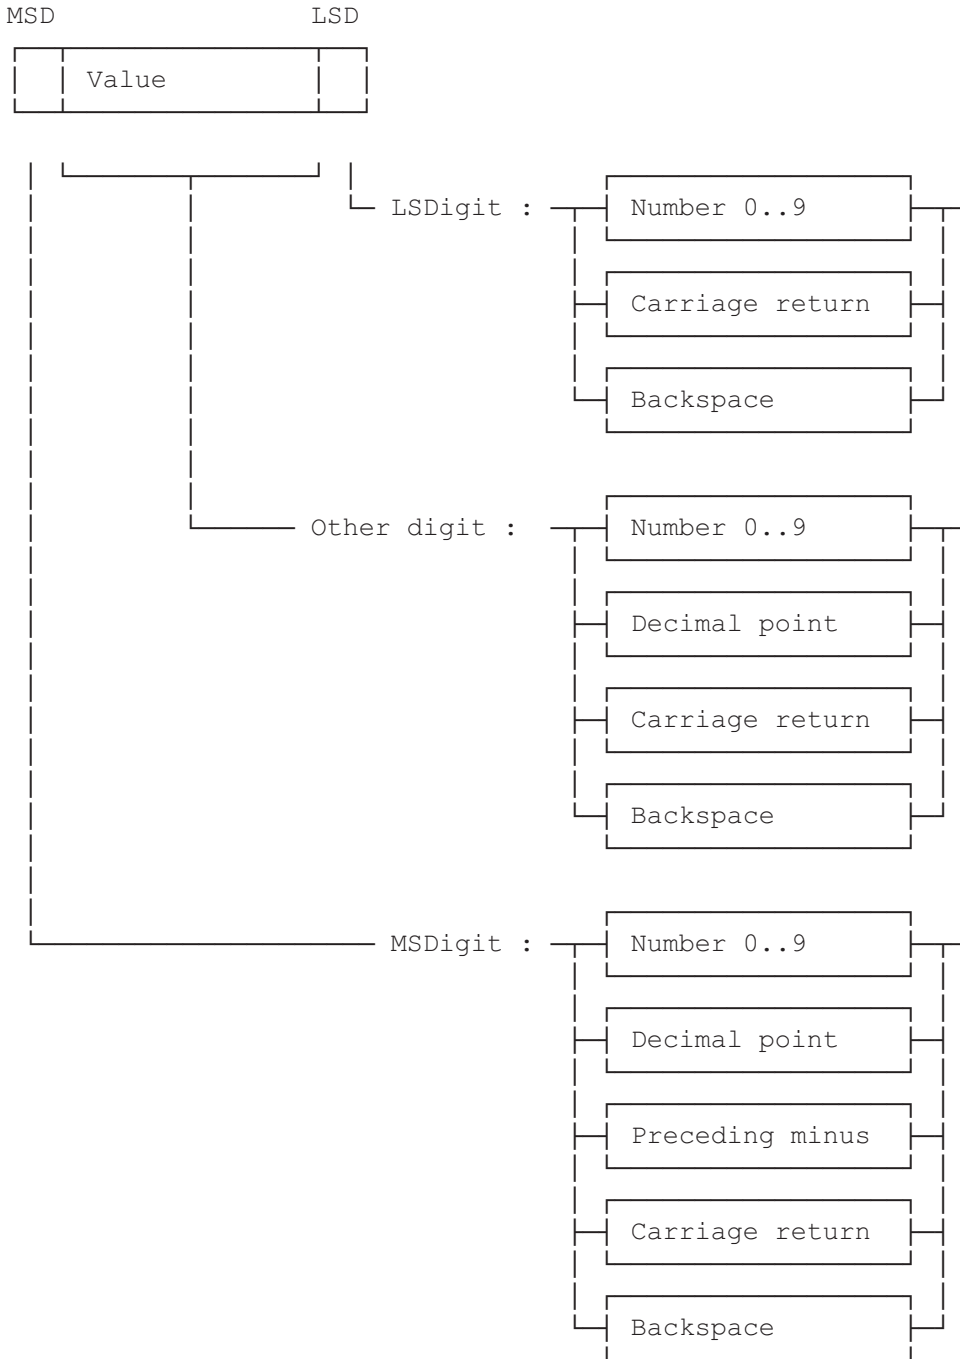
MSD LSD

Value

LSDigit :

Number 0..9

Carriage return

Backspace

Other digit :

Number 0..9

Decimal point

Carriage return

Backspace

MSDigit :

Number 0..9

Decimal point

Preceding minus

Carriage return

Backspace